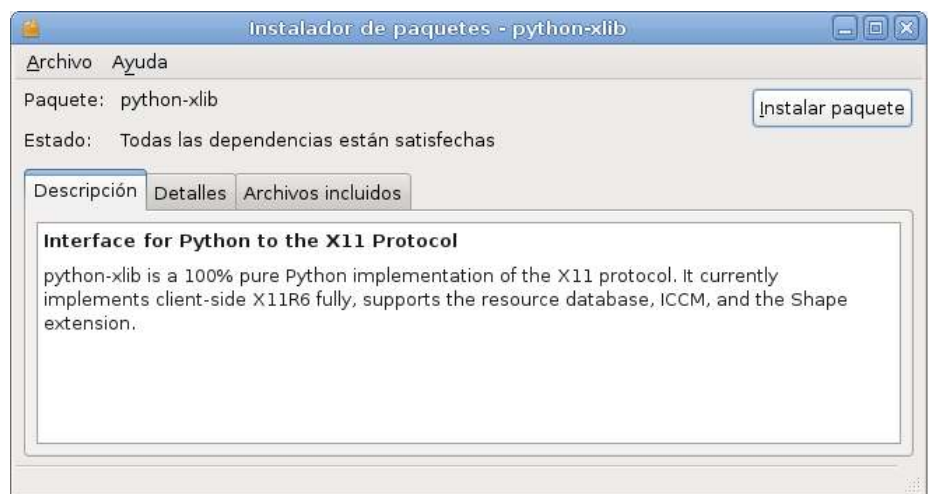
Instalador de paquetes - python-xlib

Archivo Ayuda

Paquete: python-xlib

Instalar paquete

Estado: Todas las dependencias están satisfechas

Descripción Detalles Archivos incluidos

Interface for Python to the X11 Protocol

python-xlib is a 100% pure Python implementation of the X11 protocol. It currently implements client-side X11R6 fully, supports the resource database, ICCM, and the Shape extension.